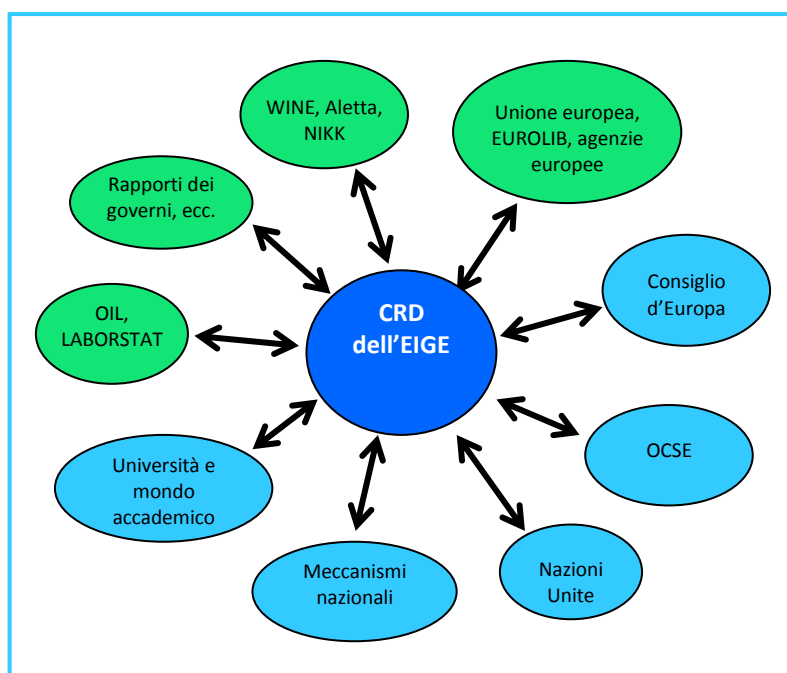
CRD dell’EIGE

WINE, Aletta, NIKK

Unione europea, EUROLIB, agenzie europee

Rapporti dei governi, ecc.

Consiglio d’Europa

OIL, LABORSTAT

OCSE

Università e mondo accademico

Nazioni Unite

Meccanismi nazionali